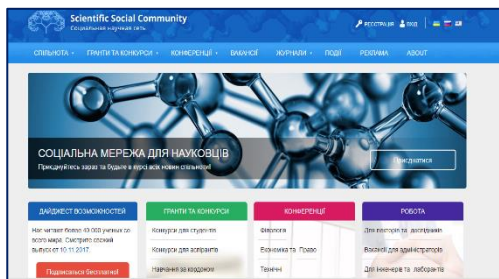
Scientific Social Community
Социальная научная сеть

РЕЄСТРАЦІЯ ВХІД

СПІЛЬНОТА ГРАНТИ ТА КОНКУРСИ КОНФЕРЕНЦІЇ ВАКАНСІЇ ЖУРНАЛИ ПОДІЇ РЕКЛАМА ABOUT

СОЦІАЛЬНА МЕРЕЖА ДЛЯ НАУКОВЦІВ
Приєднуйтесь зараз та будьте в курсі всіх нових спільнот!

Приєднатися

ДАЙДЖЕСТ ВОЗМОЖНОСТЕЙ
Нас читает более 43 000 ученых со всего мира. Смотрите свежий выпуск от 10.11.2017.
Подписаться бесплатно!

ГРАНТИ ТА КОНКУРСИ
Конкурси для студентів
Конкурси для аспірантів
Навчання за кордоном

КОНФЕРЕНЦІЇ
Філологія
Економіка та Право
Технічні

РОБОТА
Для викладачів та дослідників
Вакансії для адміністраторів
Для інженерів та лабораторів